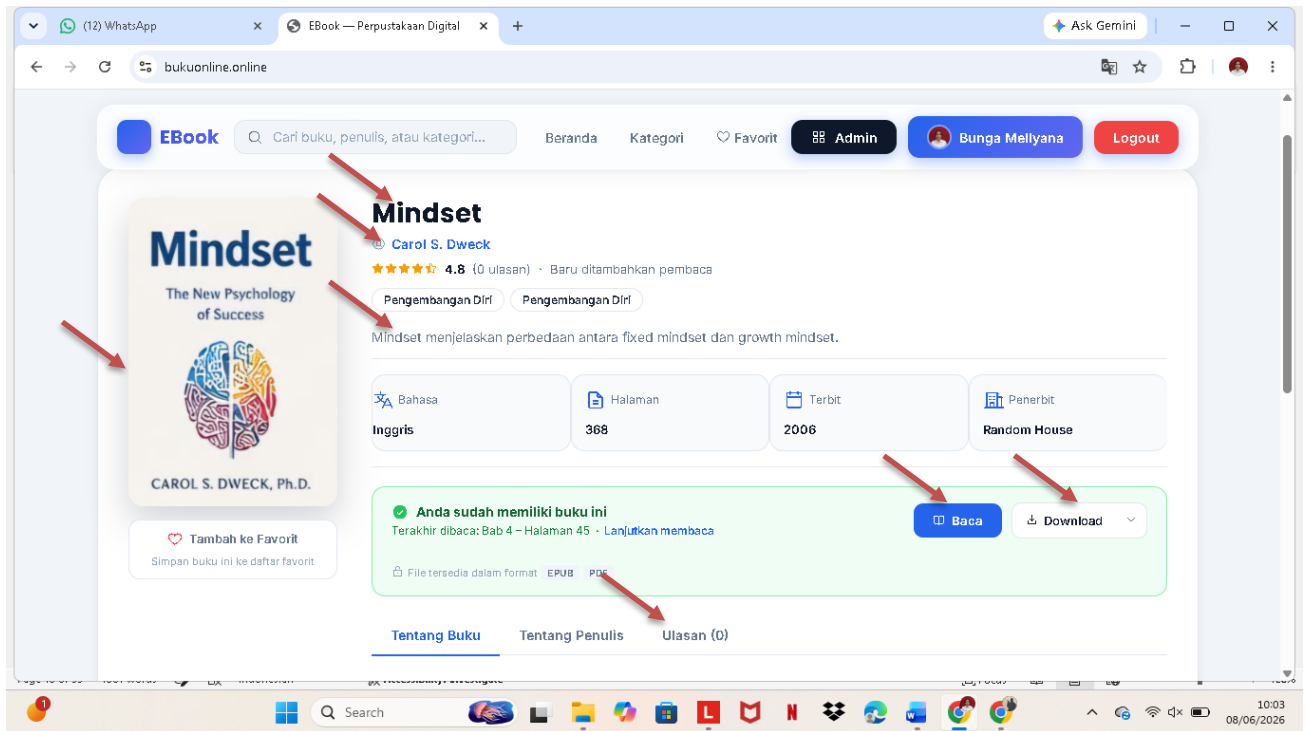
(12) WhatsApp
EBook — Perpustakaan Digital
Ask Gemini
bukuonline.online

EBook
Cari buku, penulis, atau kategori...
Beranda
Kategori
Favorit
Admin
Bunga Mellyana
Logout

Mindset
The New Psychology of Success
CAROL S. DWECK, Ph.D.

Tambah ke Favorit
Simpan buku ini ke daftar favorit

Mindset
Carol S. Dweck
4.8 (0 ulasan) · Baru ditambahkan pembaca
Pengembangan Diri
Pengembangan Diri

Mindset menjelaskan perbedaan antara fixed mindset dan growth mindset.

| Bahasa | Halaman | Terbit | Penerbit |
|---|---|---|---|
| Inggris | 368 | 2006 | Random House |

Anda sudah memiliki buku ini
Terakhir dibaca: Bab 4 – Halaman 45 · Lanjutkan membaca
Baca
Download
File tersedia dalam format EPUB PDF

Tentang Buku
Tentang Penulis
Ulasan (0)

Search
10:03
08/06/2026